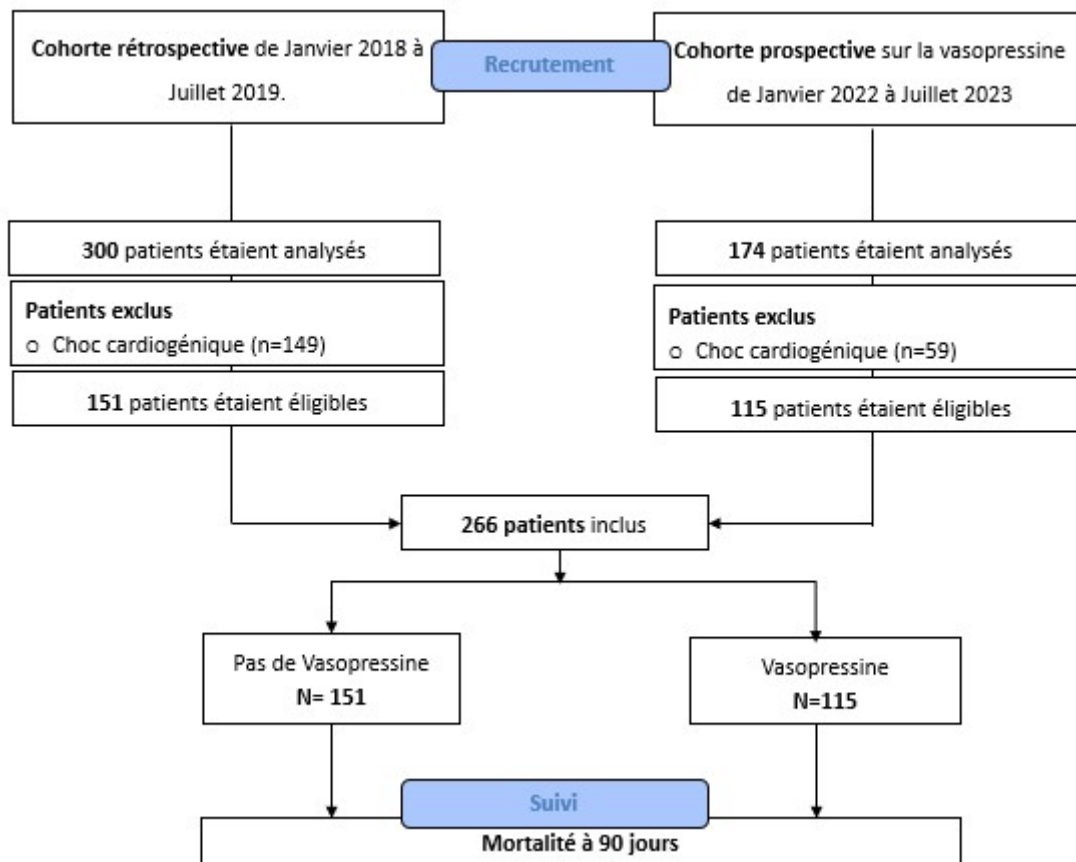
Cohorte rétrospective de Janvier 2018 à Juillet 2019.

Recrutement

Cohorte prospective sur la vasopressine de Janvier 2022 à Juillet 2023

300 patients étaient analysés

Patients exclus
o Choc cardiogénique (n=149)

151 patients étaient éligibles

174 patients étaient analysés

Patients exclus
o Choc cardiogénique (n=59)

115 patients étaient éligibles

266 patients inclus

Pas de Vasopressine
N= 151

Vasopressine
N=115

Suivi

Mortalité à 90 jours